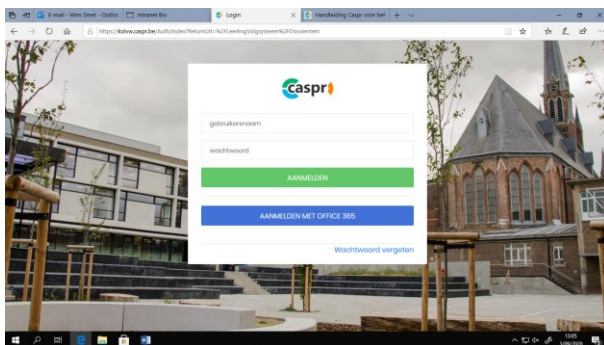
E-mail - Wim Smet - Outlo | Intranet Bio | Login | Handleiding Caspr voor bel

https://kohw.caspr.be/Auth/Index?ReturnUrl=%2FLeerlingVolgsysteem%2FDossierdem

caspr

gebruikersnaam

wachtwoord

AANMELDEN

AANMELDEN MET OFFICE 365

Wachtwoord vergeten

13:45
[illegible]